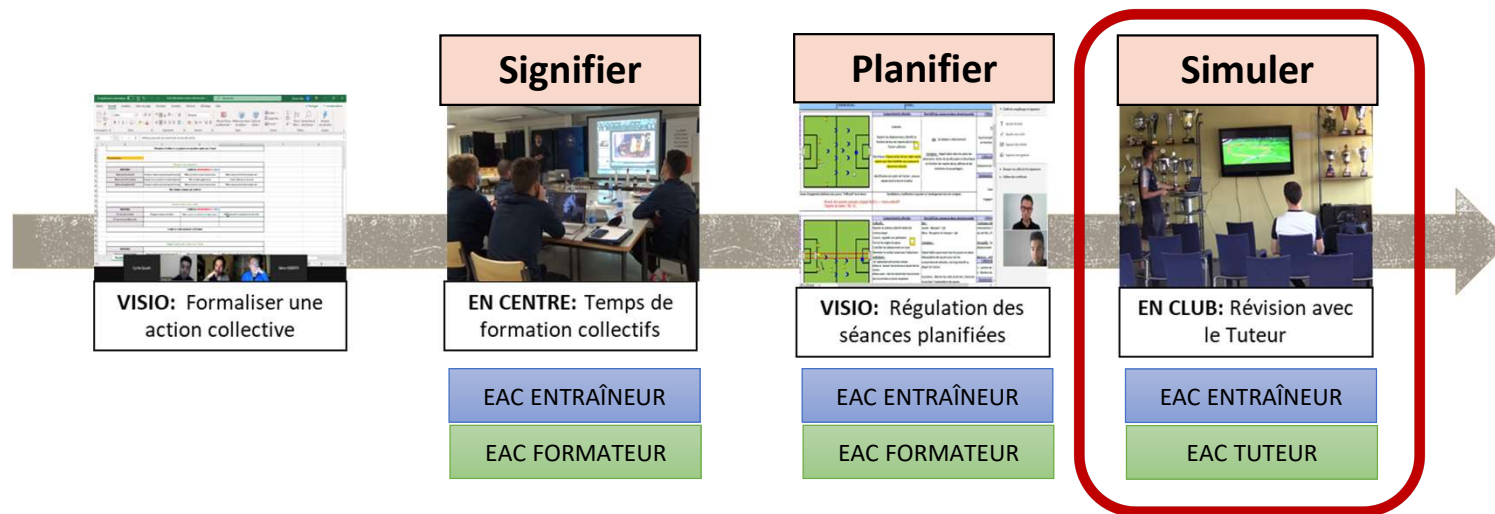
VISIO: Formaliser une action collective

Signifier

EN CENTRE: Temps de formation collectifs

EAC ENTRAÎNEUR

EAC FORMATEUR

Planifier

VISIO: Régulation des séances planifiées

EAC ENTRAÎNEUR

EAC FORMATEUR

Simuler

EN CLUB: Révision avec le Tuteur

EAC ENTRAÎNEUR

EAC TUTEUR